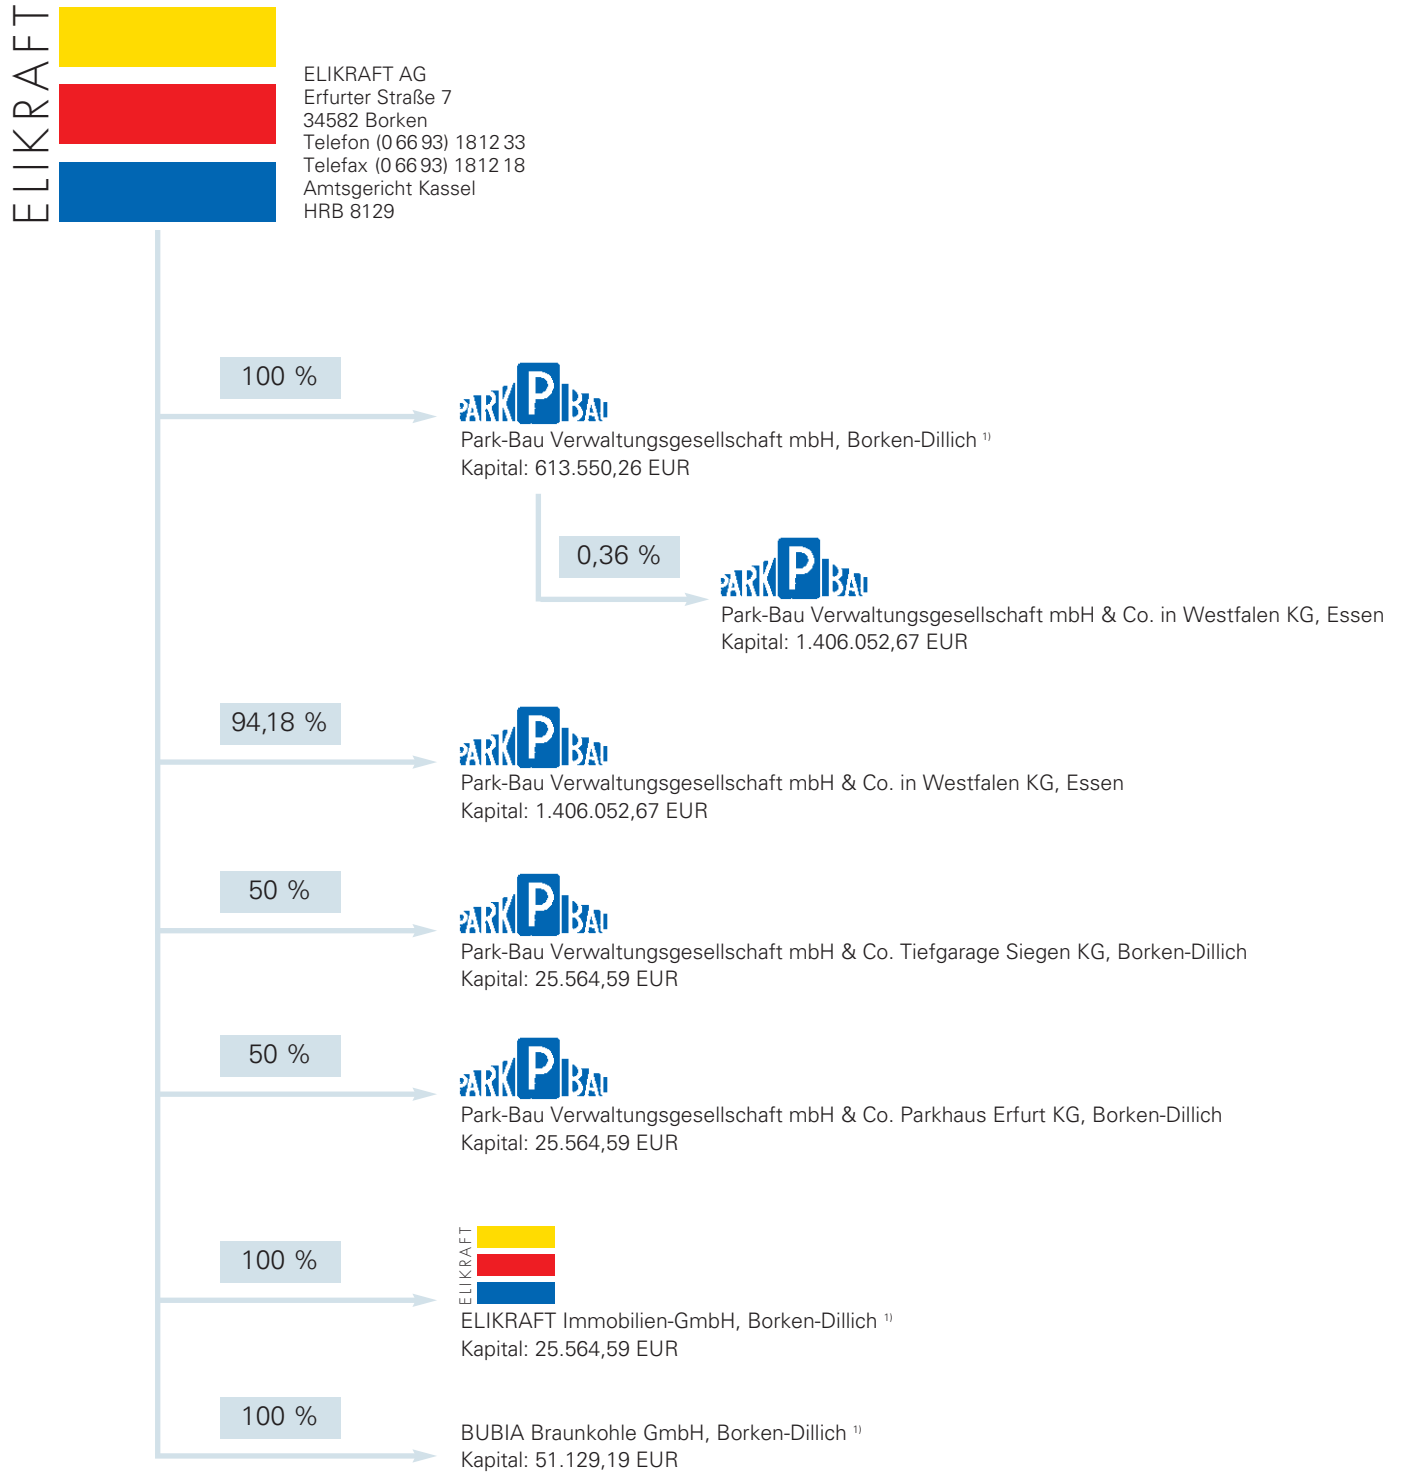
ELIKRAFT

ELIKRAFT AG
Erfurter Straße 7
34582 Borken
Telefon (0 66 93) 1812 33
Telefax (0 66 93) 1812 18
Amtsgericht Kassel
HRB 8129

100 %

PARK P BAU
Park-Bau Verwaltungsgesellschaft mbH, Borken-Dillich $^{1)}$
Kapital: 613.550,26 EUR

0,36 %

PARK P BAU
Park-Bau Verwaltungsgesellschaft mbH & Co. in Westfalen KG, Essen
Kapital: 1.406.052,67 EUR

94,18 %

PARK P BAU
Park-Bau Verwaltungsgesellschaft mbH & Co. in Westfalen KG, Essen
Kapital: 1.406.052,67 EUR

50 %

PARK P BAU
Park-Bau Verwaltungsgesellschaft mbH & Co. Tiefgarage Siegen KG, Borken-Dillich
Kapital: 25.564,59 EUR

50 %

PARK P BAU
Park-Bau Verwaltungsgesellschaft mbH & Co. Parkhaus Erfurt KG, Borken-Dillich
Kapital: 25.564,59 EUR

100 %

ELIKRAFT
ELIKRAFT Immobilien-GmbH, Borken-Dillich $^{1)}$
Kapital: 25.564,59 EUR

100 %

BUBIA Braunkohle GmbH, Borken-Dillich $^{1)}$
Kapital: 51.129,19 EUR